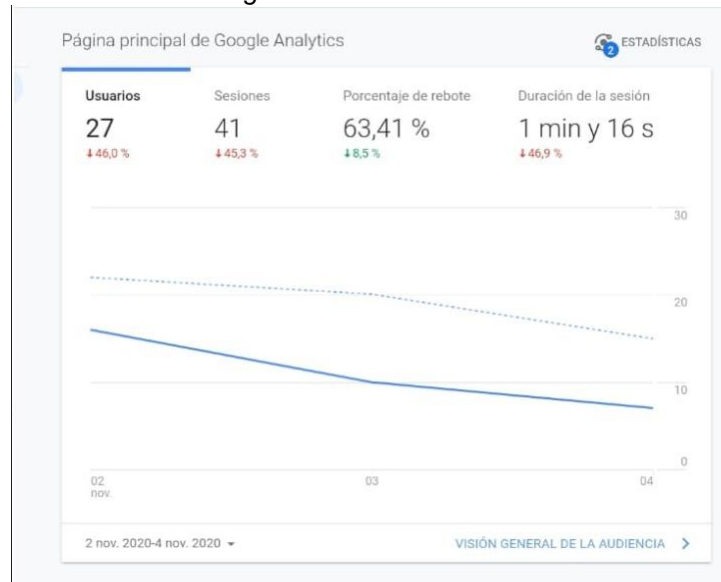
Página principal de Google Analytics

2 ESTADÍSTICAS

| Usuarios | Sesiones | Porcentaje de rebote | Duración de la sesión |
|---|---|---|---|
| 27 | 41 | 63,41 % | 1 min y 16 s |
| ↓46,0 % | ↓45,3 % | ↓8,5 % | ↓46,9 % |

30
20
10
0

02 nov.
03
04

2 nov. 2020-4 nov. 2020 ▾

VISIÓN GENERAL DE LA AUDIENCIA >